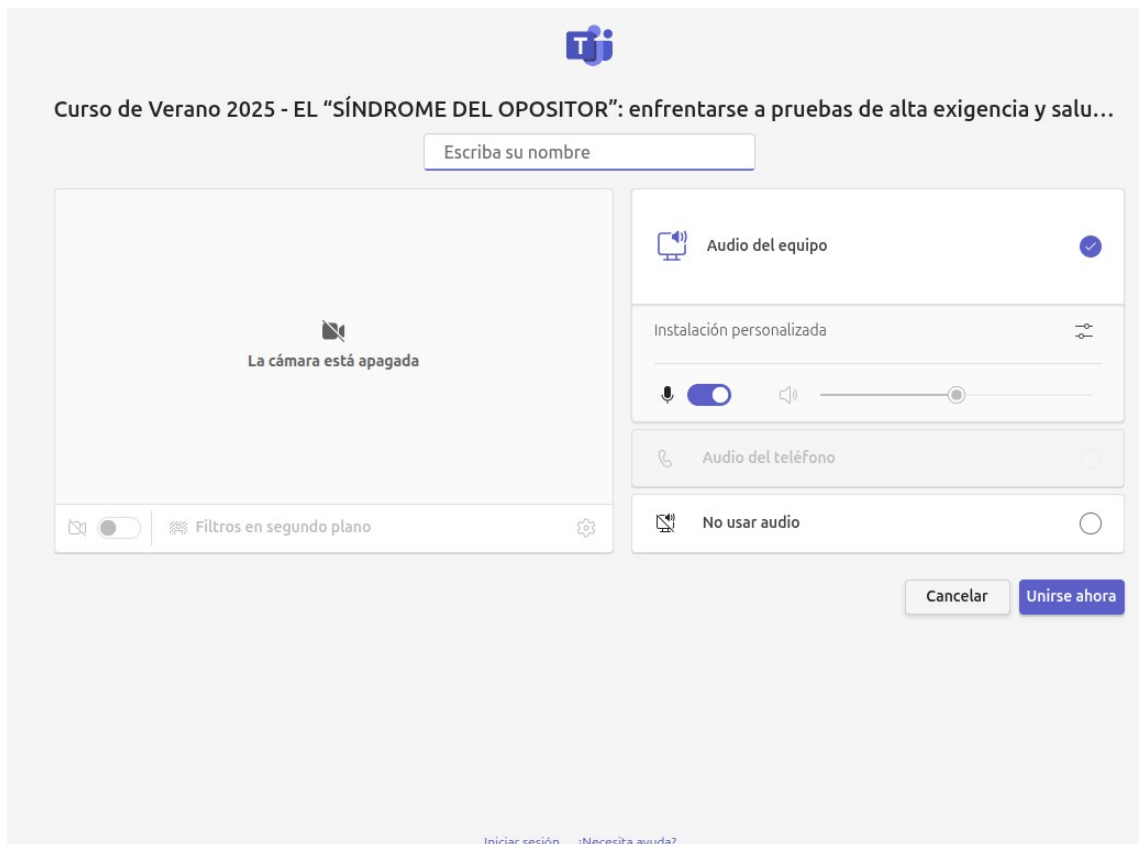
Curso de Verano 2025 - EL “SÍNDROME DEL OPOSITOR”: enfrentarse a pruebas de alta exigencia y salu…

Escriba su nombre

La cámara está apagada

Filtros en segundo plano

Audio del equipo

Instalación personalizada

Audio del teléfono

No usar audio

Cancelar

Unirse ahora

Iniciar sesión ¿Necesita ayuda?